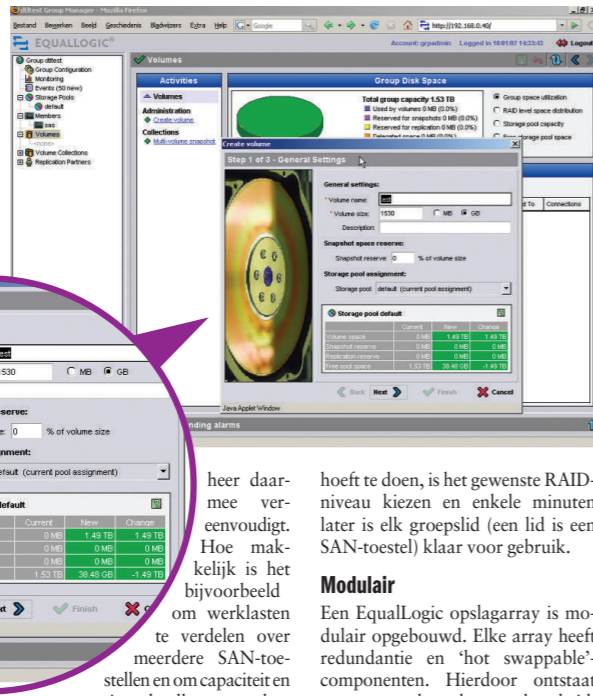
dlttest Group Manager - Mozilla Firefox
Bestand Bewerken Beeld Geschiedenis Bladwijzers Extra Help Google http://192.168.0.40/
EQUALLOGIC
Account: grpadmin Logged in 10:01:07 14:23:43 Logout
Group dlttest
Group Configuration
Monitoring
Events (50 new)
Storage Pools
default
Members
sas
Volumes
--none--
Volume Collections
Replication Partners
Volumes
Activities
Volumes
Administration
Create volume
Collections
Multi-volume snapshot
Group Disk Space
Total group capacity 1.53 TB
Used by volumes 0 MB (0.0%)
Reserved for snapshots 0 MB (0.0%)
Reserved for replication 0 MB (0.0%)
Delegated space 0 MB (0.0%)
Group space utilization
RAID level space distribution
Storage pool capacity
Free storage pool space
Create volume
Step 1 of 3 - General Settings
General settings:
* Volume name: test
* Volume size: 1530 MB GB
Description:
Snapshot space reserve:
Snapshot reserve: 0 % of volume size
Storage pool assignment:
Storage pool: default (current pool assignment)
Storage pool default

| | Current | New | Change |
|---|---|---|---|
| Volume space | 0 MB | 1.49 TB | 1.49 TB |
| Snapshot reserve | 0 MB | 0 MB | 0 MB |
| Replication reserve | 0 MB | 0 MB | 0 MB |
| Free pool space | 1.53 TB | 38.48 GB | -1.49 TB |

Back Next Finish Cancel
Java Applet Window
d To Connections
nding alarms

test
530 MB GB
serve:
e: 0 % of volume size
nment:
fault (current pool assignment)
efault

| Current | New | Change |
|---|---|---|
| 0 MB | 1.49 TB | 1.49 TB |
| 0 MB | 0 MB | 0 MB |
| 0 MB | 0 MB | 0 MB |
| 1.53 TB | 38.48 GB | -1.49 TB |

xt Finish C

heer daarmee vereenvoudigt. Hoe makkelijk is het bijvoorbeeld om werklasten te verdelen over meerdere SAN-toestellen en om capaciteit en

hoeft te doen, is het gewenste RAID-niveau kiezen en enkele minuten later is elk groepslid (een lid is een SAN-toestel) klaar voor gebruik.

Modulair
Een EqualLogic opslagarray is modulair opgebouwd. Elke array heeft redundantie en 'hot swappable'-componenten. Hierdoor ontstaat